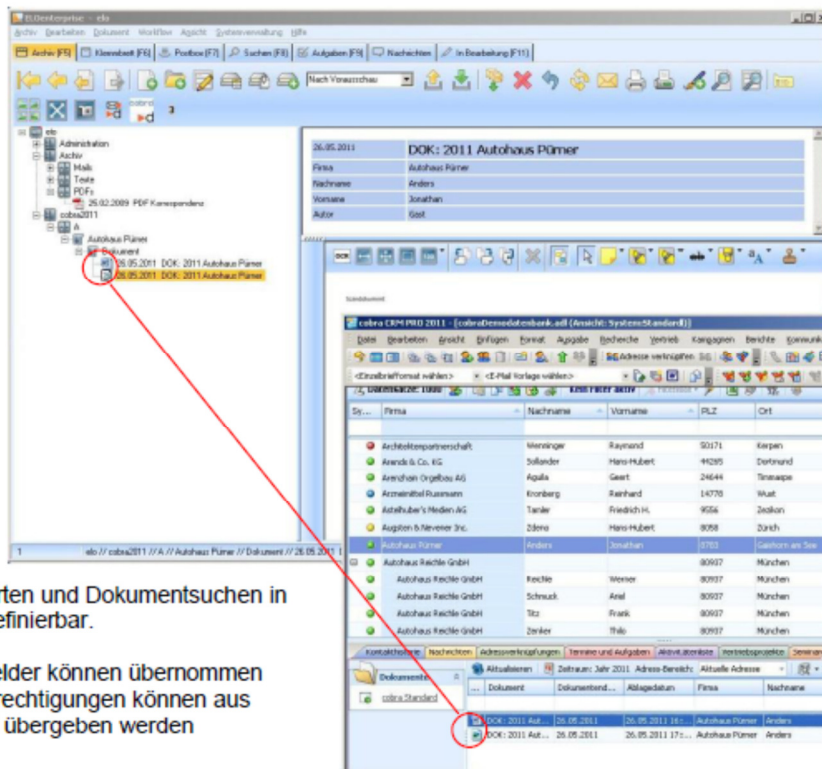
ELOenterprise - elo

Archiv Bearbeiten Dokument Workflow Ansicht Systemverwaltung Hilfe

Archiv [F5] Klemmbrett [F6] Postbox [F7] Suchen [F8] Aufgaben [F9] Nachrichten In Bearbeitung [F11]

Nach Voraussuchau

elo
Administration
Archiv
Mails
Texte
PDFs
25.02.2009 PDF Korrespondenz
cobra2011
A
Autohaus Pürner
Dokument
26.05.2011 DOK: 2011 Autohaus Pürner
26.05.2011 DOK: 2011 Autohaus Pürner

| 26.05.2011 | DOK: 2011 Autohaus Pürner |
|---|---|
| Firma | Autohaus Pürner |
| Nachname | Anders |
| Vorname | Jonathan |
| Autor | Gast |

1 elo // cobra2011 // A // Autohaus Pürner // Dokument // 26.05.2011

cobra CRM PRO 2011 - [cobraDemodatenbank.adl (Ansicht: System:Standard)]

Datei Bearbeiten Ansicht Einfügen Format Ausgabe Recherche Vertrieb Kampagnen Berichte Kommunik

Adresse verknüpfen

<Einzelbriefformat wählen> <E-Mail Vorlage wählen>

Datensätze: 1000 Kein Filter aktiv

| Sy... | Firma | Nachname | Vorname | PLZ | Ort |
|---|---|---|---|---|---|
| | Architektenpartnerschaft | Wenninger | Raymond | 50171 | Kerpen |
| | Arends & Co. KG | Sollander | Hans-Hubert | 44285 | Dortmund |
| | Arenzhain Orgelbau AG | Aguila | Geert | 24644 | Timmaspe |
| | Arzneimittel Russmann | Kronberg | Reinhard | 14778 | Wust |
| | Asteihuber's Medien AG | Tanler | Friedrich H. | 9556 | Zezikon |
| | Augsten & Nevener Inc. | Zdeno | Hans-Hubert | 8058 | Zürich |
| | Autohaus Pürner | Anders | Jonathan | 8703 | Gaishorn am See |
| | Autohaus Reichle GmbH | | | 80937 | München |
| | Autohaus Reichle GmbH | Reichle | Werner | 80937 | München |
| | Autohaus Reichle GmbH | Schnuck | Ariel | 80937 | München |
| | Autohaus Reichle GmbH | Titz | Frank | 80937 | München |
| | Autohaus Reichle GmbH | Zenker | Thilo | 80937 | München |

Kontaktdetails Nachrichten Adressverknüpfungen Termine und Aufgaben Aktivitätenliste Vertriebsprojekte Seminare

Dokumente
cobra Standard

Aktualisieren Zeitraum: Jahr 2011 Adress-Bereich: Aktuelle Adresse

| ... | Dokument | Dokumentend... | Ablagedatum | Firma | Nachname |
|---|---|---|---|---|---|
| | DOK: 2011 Aut... | 26.05.2011 | 26.05.2011 16:... | Autohaus Pürner | Anders |
| | DOK: 2011 Aut... | 26.05.2011 | 26.05.2011 17:... | Autohaus Pürner | Anders |

rten und Dokumentsuchen in efinierbar.

elder können übernommen rechtigungen können aus übergeben werden